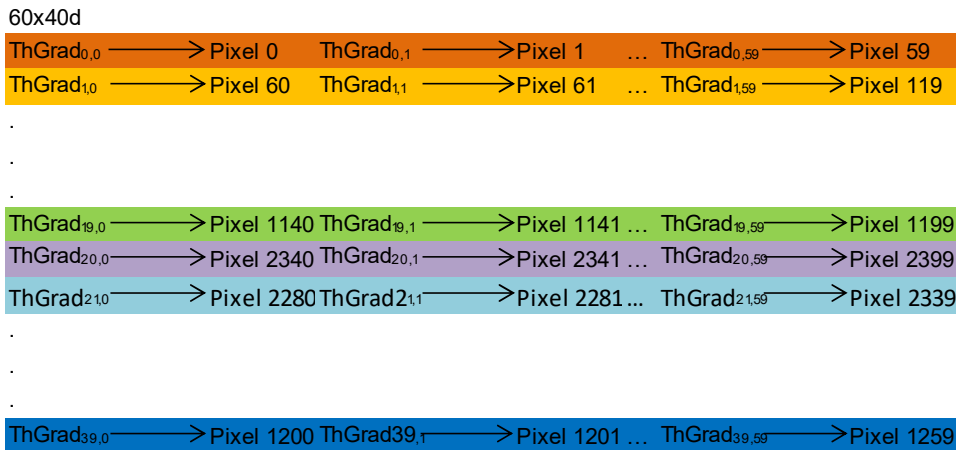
60x40d

ThGrad$_{0,0}$ → Pixel 0 ThGrad$_{0,1}$ → Pixel 1 … ThGrad$_{0,59}$ → Pixel 59

ThGrad$_{1,0}$ → Pixel 60 ThGrad$_{1,1}$ → Pixel 61 … ThGrad$_{1,59}$ → Pixel 119

.

.

.

ThGrad$_{19,0}$ → Pixel 1140 ThGrad$_{19,1}$ → Pixel 1141 … ThGrad$_{19,59}$ → Pixel 1199

ThGrad$_{20,0}$ → Pixel 2340 ThGrad$_{20,1}$ → Pixel 2341 … ThGrad$_{20,59}$ → Pixel 2399

ThGrad$_{21,0}$ → Pixel 2280 ThGrad2$_{1,1}$ → Pixel 2281 … ThGrad$_{21,59}$ → Pixel 2339

.

.

.

ThGrad$_{39,0}$ → Pixel 1200 ThGrad39$_{,1}$ → Pixel 1201 … ThGrad$_{39,59}$ → Pixel 1259